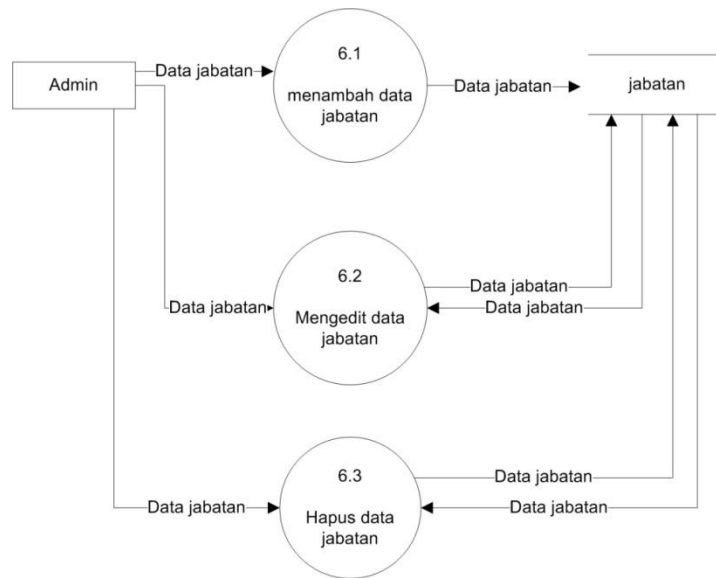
Admin

Data jabatan

6.1

menambah data jabatan

Data jabatan

jabatan

6.2

Mengedit data jabatan

Data jabatan

Data jabatan

Data jabatan

6.3

Hapus data jabatan

Data jabatan

Data jabatan

Data jabatan